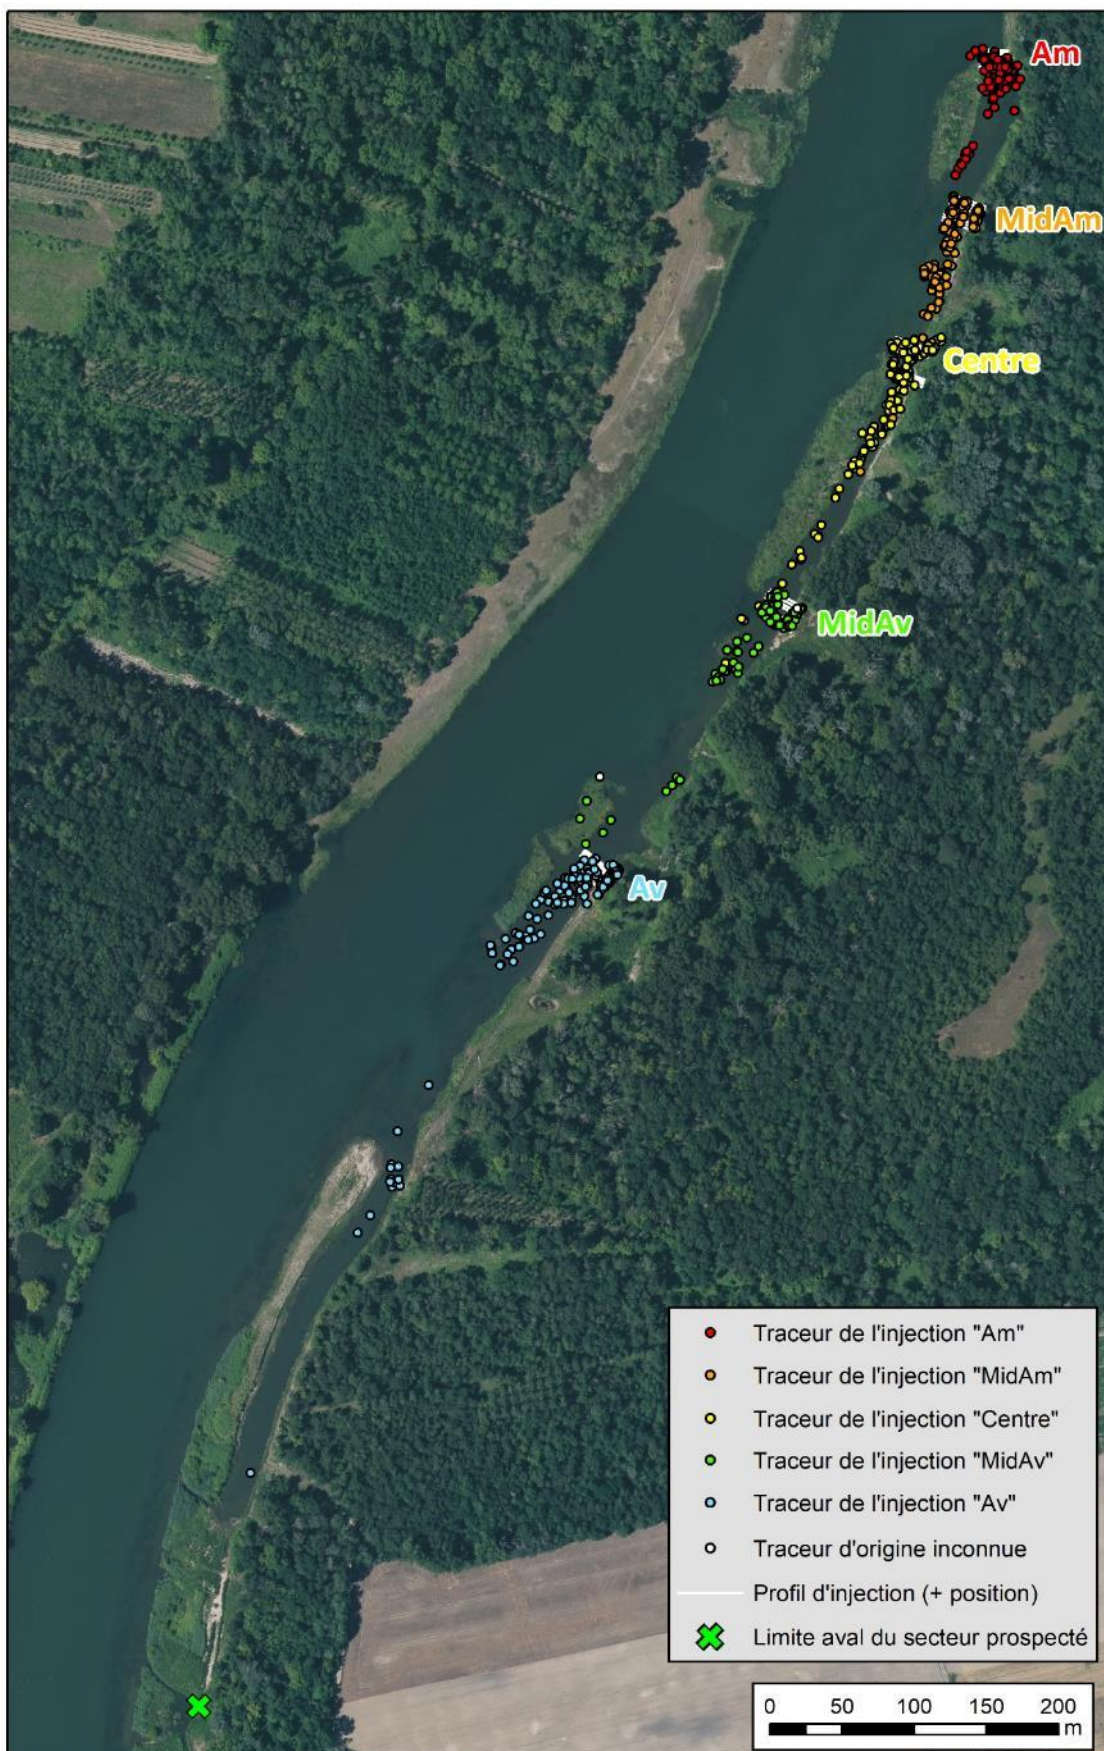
Am

MidAm

Centre

MidAv

Av

Traceur de l'injection "Am"
Traceur de l'injection "MidAm"
Traceur de l'injection "Centre"
Traceur de l'injection "MidAv"
Traceur de l'injection "Av"
Traceur d'origine inconnue
Profil d'injection (+ position)
Limite aval du secteur prospecté

0 50 100 150 200 m